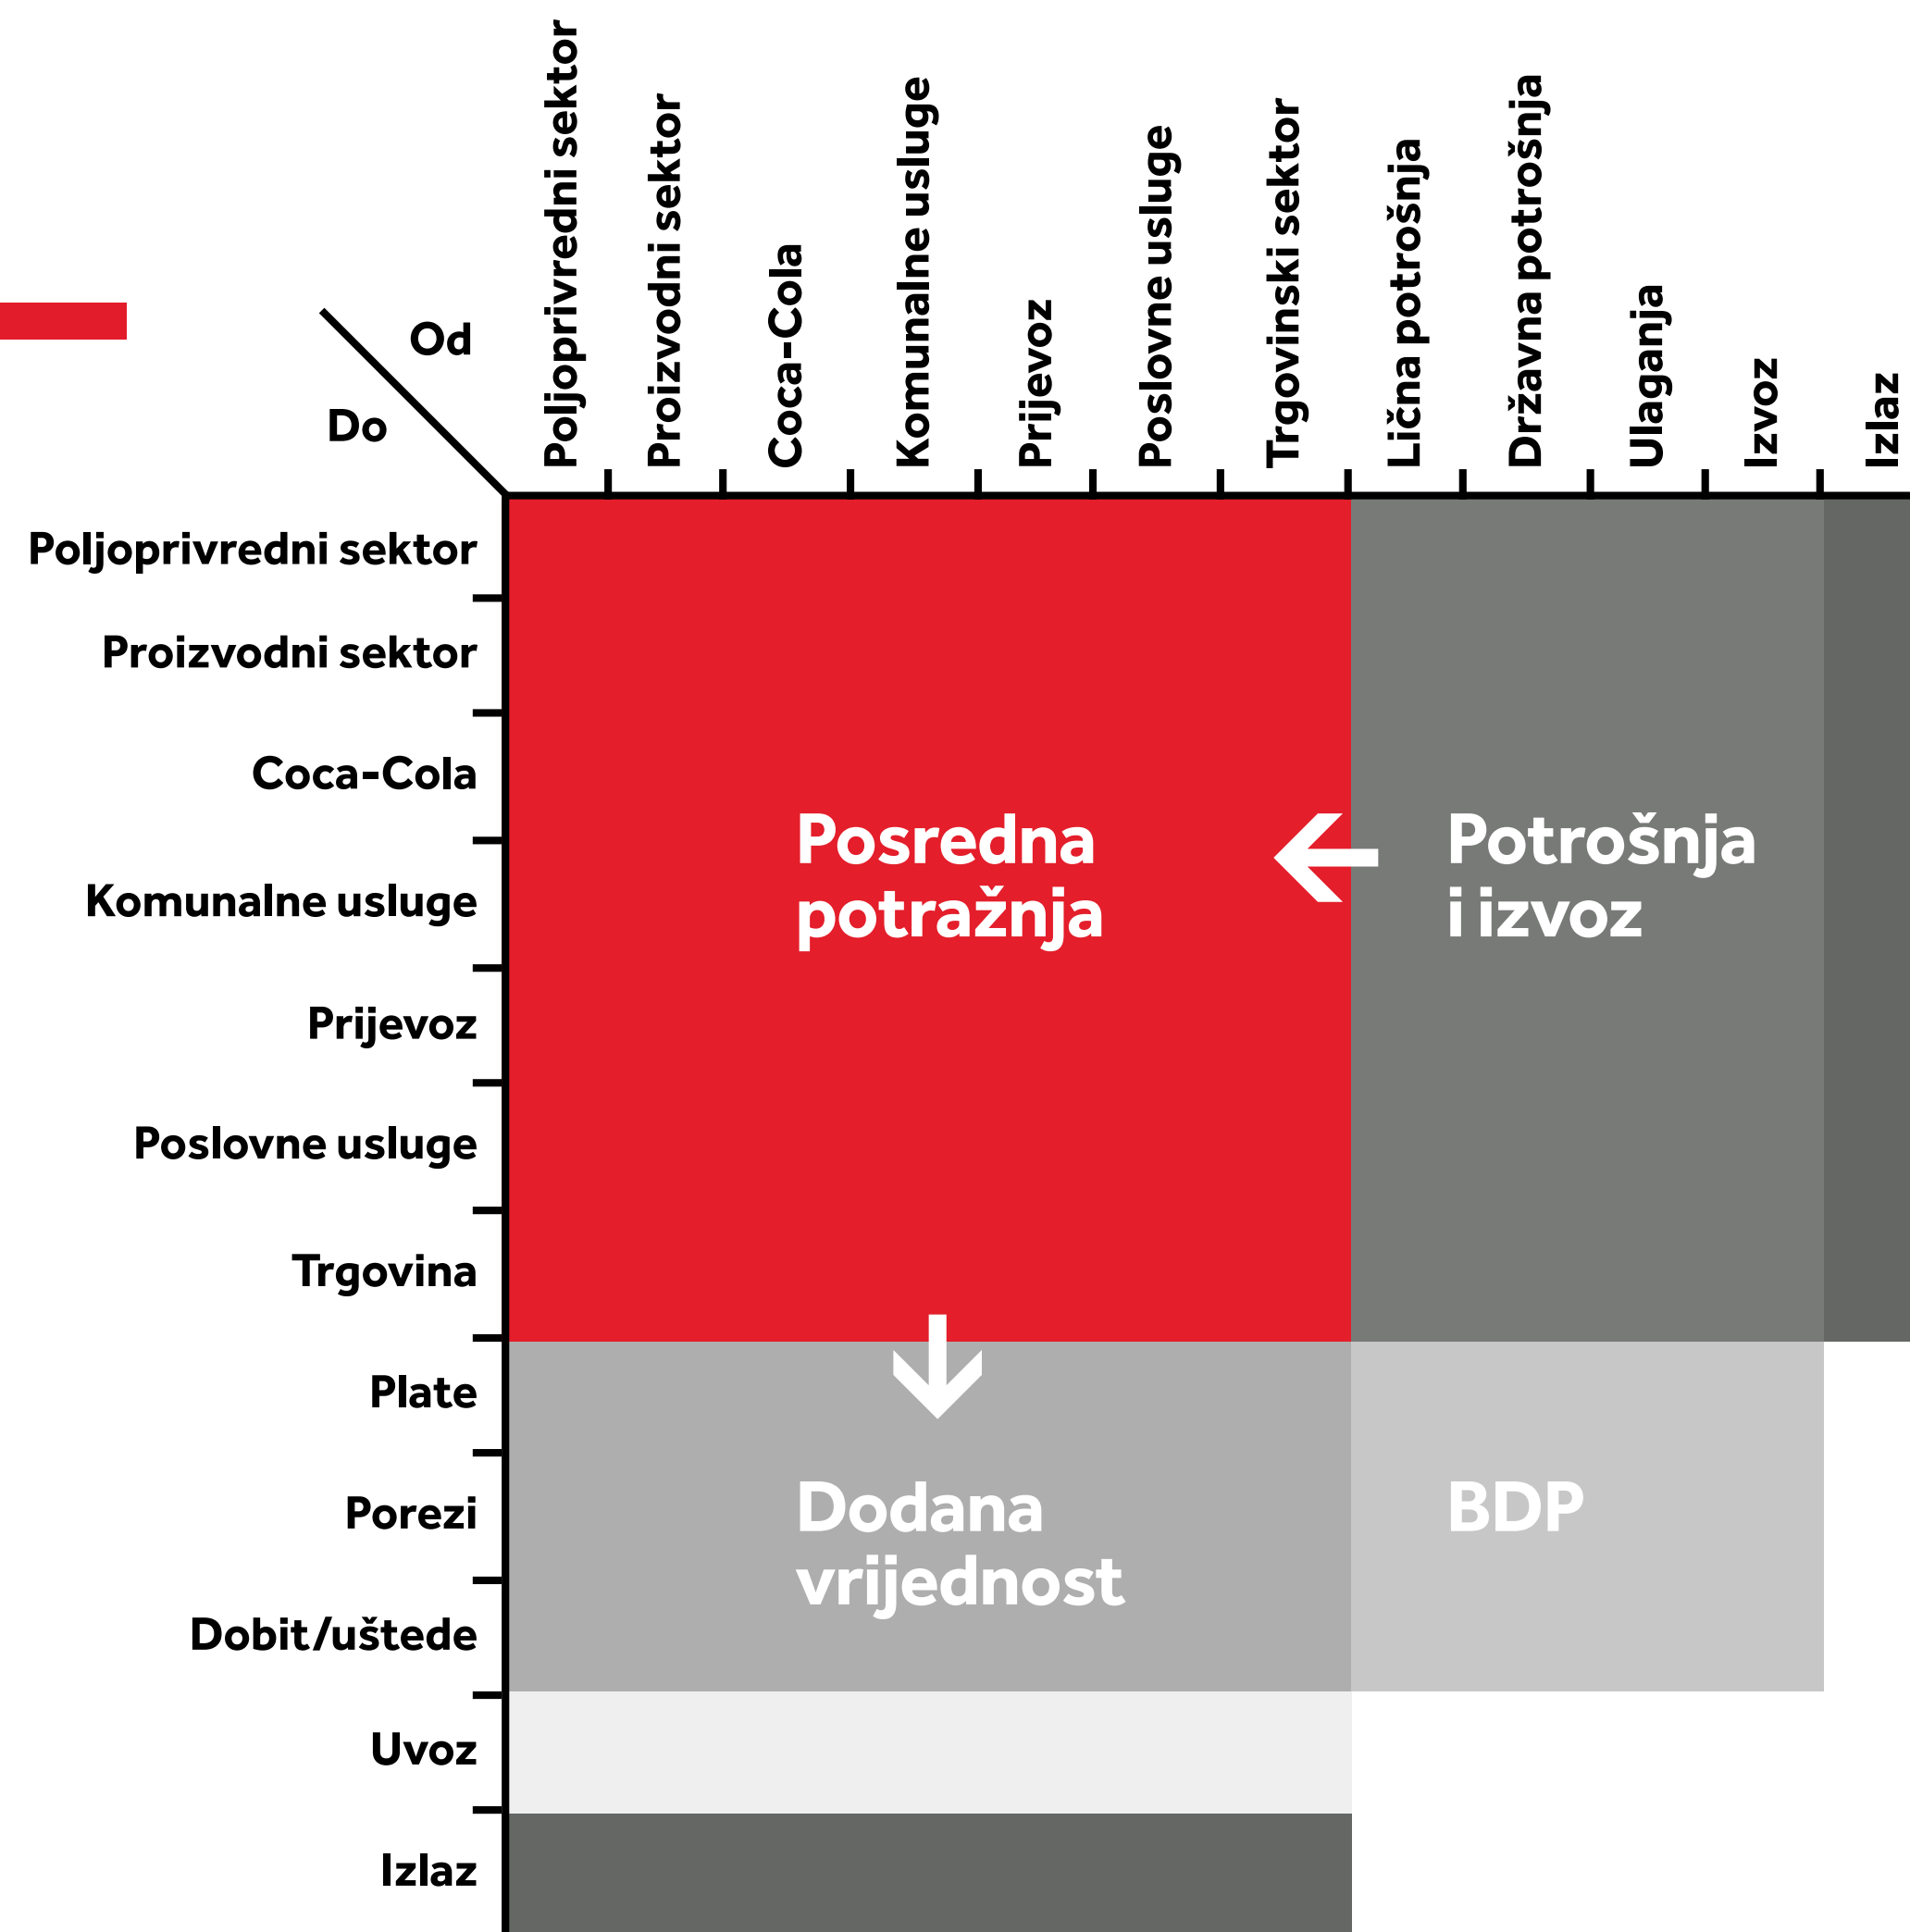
Od
Do

| Do \ Od | Poljoprivredni sektor | Proizvodni sektor | Coca-Cola | Komunalne usluge | Prijevoz | Poslovne usluge | Trgovinski sektor | Lična potrošnja | Državna potrošnja | Ulaganja | Izvoz | Izlaz |
|---|---|---|---|---|---|---|---|---|---|---|---|---|
| Poljoprivredni sektor | | | | | | | | | | | | |
| Proizvodni sektor | | | | | | | | | | | | |
| Coca-Cola | | | | | | | | | | | | |
| Komunalne usluge | | | | | | | | | | | | |
| Prijevoz | | | | | | | | | | | | |
| Poslovne usluge | | | | | | | | | | | | |
| Trgovina | | | | | | | | | | | | |
| Plate | | | | | | | | | | | | |
| Porezi | | | | | | | | | | | | |
| Dobit/uštede | | | | | | | | | | | | |
| Uvoz | | | | | | | | | | | | |
| Izlaz | | | | | | | | | | | | |

Posredna potražnja

Potrošnja i izvoz

Dodana vrijednost

BDP